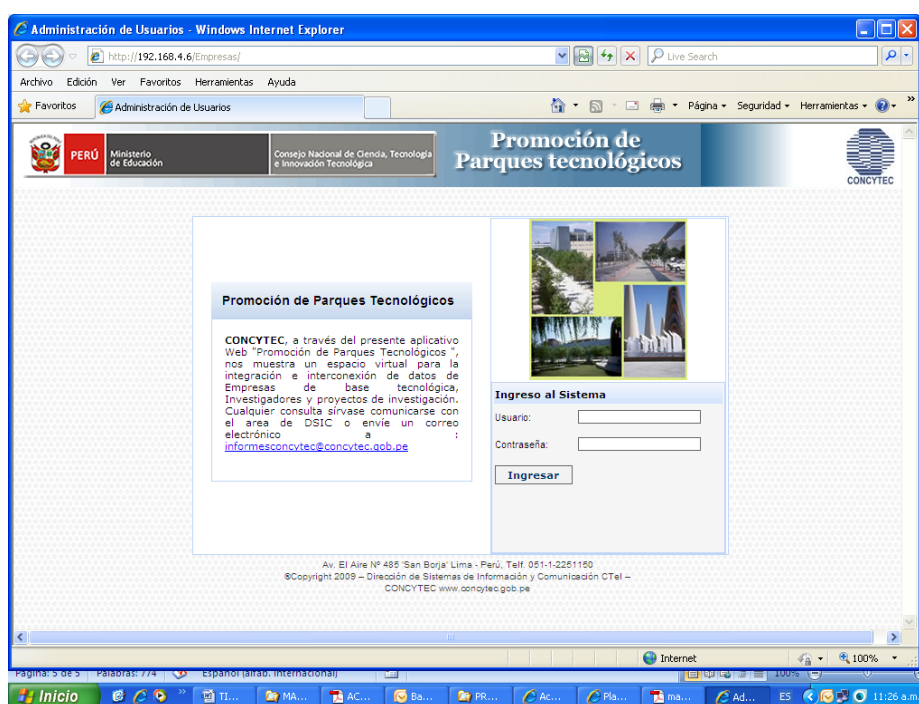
Administración de Usuarios - Windows Internet Explorer

http://192.168.4.6/Empresas/

Live Search

Archivo Edición Ver Favoritos Herramientas Ayuda

Favoritos Administración de Usuarios

Página Seguridad Herramientas

PERÚ Ministerio de Educación

Consejo Nacional de Ciencia, Tecnología e Innovación Tecnológica

Promoción de Parques tecnológicos

CONCYTEC

Promoción de Parques Tecnológicos

CONCYTEC, a través del presente aplicativo Web "Promoción de Parques Tecnológicos ", nos muestra un espacio virtual para la integración e interconexión de datos de Empresas de base tecnológica, Investigadores y proyectos de investigación. Cualquier consulta sírvase comunicarse con el area de DSIC o envíe un correo electrónico a : informesconcytec@concytec.gob.pe

Ingreso al Sistema

Usuario:

Contraseña:

Ingresar

Av. El Aire Nº 485 'San Borja' Lima - Perú, Telf. 051-1-2251150
©Copyright 2009 – Dirección de Sistemas de Información y Comunicación CTeI – CONCYTEC www.concytec.gob.pe

Internet 100%

Página: 5 de 5 Palabras: 774 Español (alfab. internacional)

Inicio TI... MA... AC... Ba... PR... Ac... Pla... ma... Ad... ES 11:26 a.m.